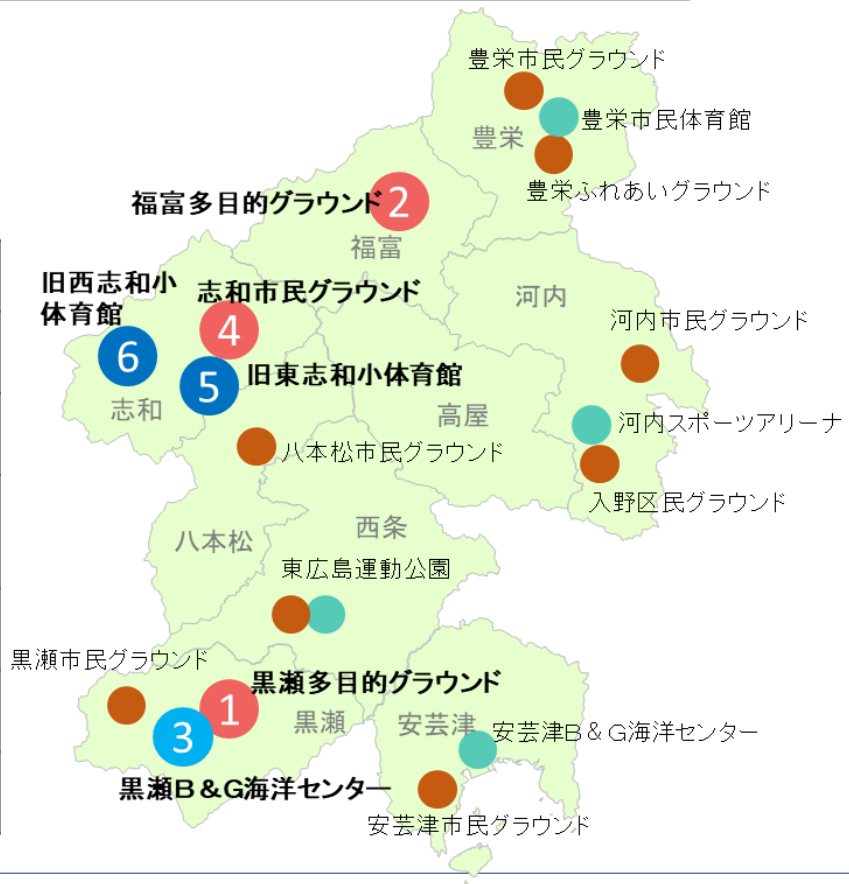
豊栄市民グラウンド
豊栄市民体育館
豊栄
豊栄ふれあいグラウンド
福富多目的グラウンド
2
福富
旧西志和小体育館
志和市民グラウンド
4
河内
河内市民グラウンド
6
5
旧東志和小体育館
志和
高屋
河内スポーツアリーナ
八本松市民グラウンド
入野区民グラウンド
西条
八本松
東広島運動公園
黒瀬市民グラウンド
黒瀬多目的グラウンド
1
3
黒瀬
安芸津
安芸津B＆G海洋センター
黒瀬B＆G海洋センター
安芸津市民グラウンド